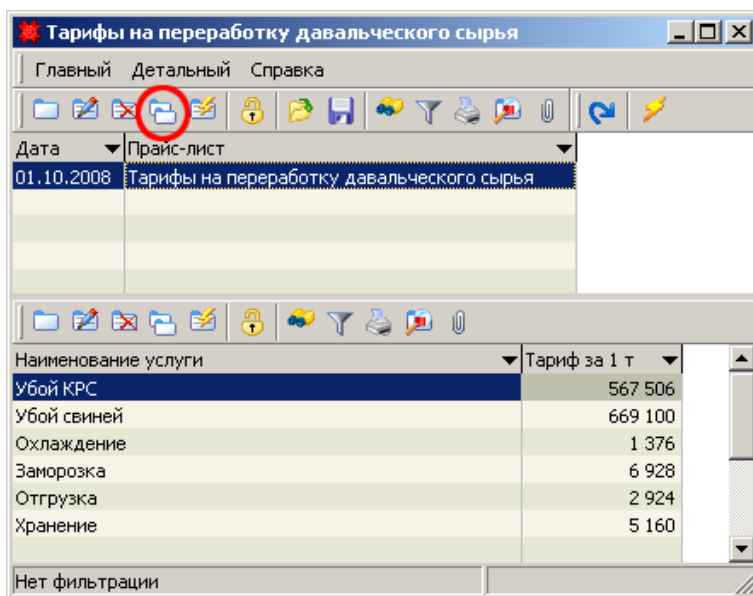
Тарифы на переработку давальческого сырья

Главный Детальный Справка

| Дата | Прайс-лист |
|---|---|
| 01.10.2008 | Тарифы на переработку давальческого сырья |

| Наименование услуги | Тариф за 1 т |
|---|---|
| Убой КРС | 567 506 |
| Убой свиней | 669 100 |
| Охлаждение | 1 376 |
| Заморозка | 6 928 |
| Отгрузка | 2 924 |
| Хранение | 5 160 |

Нет фильтрации